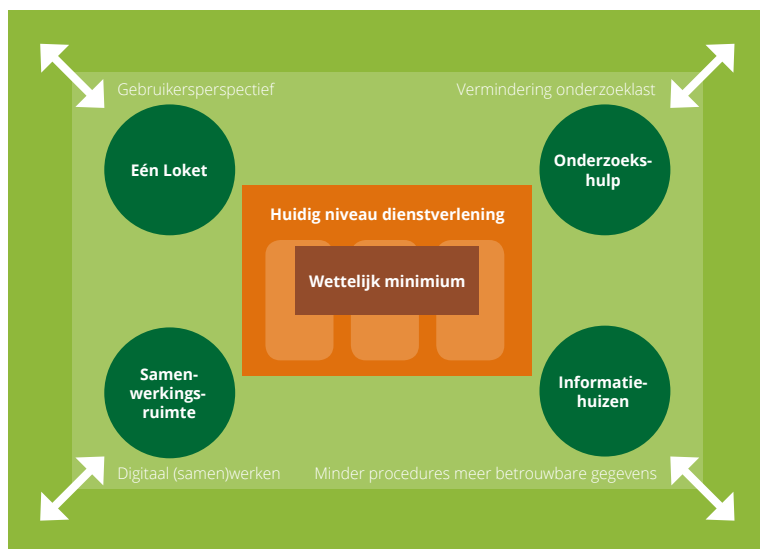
Gebruikersperspectief

Vermindering onderzoeklast

Eén Loket

Onderzoekshulp

Huidig niveau dienstverlening

Wettelijk minimium

Samenwerkingsruimte

Informatiehuizen

Digitaal (samen)werken

Minder procedures meer betrouwbare gegevens